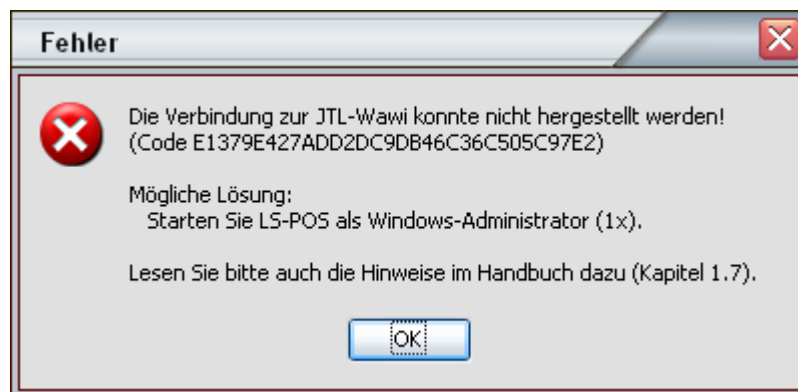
Fehler

Die Verbindung zur JTL-Wawi konnte nicht hergestellt werden!
(Code E1379E427ADD2DC9DB46C36C505C97E2)

Mögliche Lösung:
Starten Sie LS-POS als Windows-Administrator (1x).

Lesen Sie bitte auch die Hinweise im Handbuch dazu (Kapitel 1.7).

OK